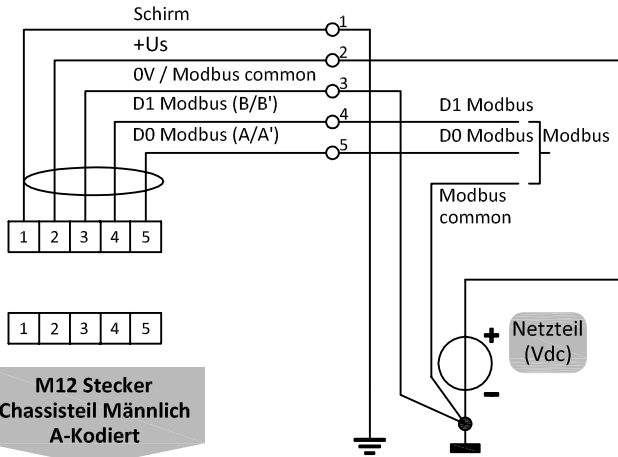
Schirm
1
+Us
2
0V / Modbus common
3
D1 Modbus (B/B')
4
D0 Modbus (A/A')
5
D1 Modbus
D0 Modbus
Modbus
Modbus common

| 1 | 2 | 3 | 4 | 5 |
|---|---|---|---|---|

| 1 | 2 | 3 | 4 | 5 |
|---|---|---|---|---|

+
Netzteil (Vdc)
−

M12 Stecker
Chassisteil Männlich
A-Kodiert